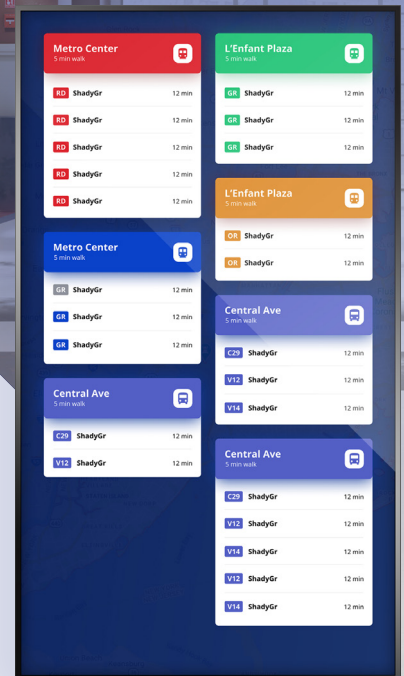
Metro Center
5 min walk

| | | |
|---|---|---|
| RD | ShadyGr | 12 min |
| RD | ShadyGr | 12 min |
| RD | ShadyGr | 12 min |
| RD | ShadyGr | 12 min |
| RD | ShadyGr | 12 min |

Metro Center
5 min walk

| | | |
|---|---|---|
| GR | ShadyGr | 12 min |
| GR | ShadyGr | 12 min |
| GR | ShadyGr | 12 min |

Central Ave
5 min walk

| | | |
|---|---|---|
| C29 | ShadyGr | 12 min |
| V12 | ShadyGr | 12 min |

L'Enfant Plaza
5 min walk

| | | |
|---|---|---|
| GR | ShadyGr | 12 min |
| GR | ShadyGr | 12 min |
| GR | ShadyGr | 12 min |

L'Enfant Plaza
5 min walk

| | | |
|---|---|---|
| OR | ShadyGr | 12 min |
| OR | ShadyGr | 12 min |

Central Ave
5 min walk

| | | |
|---|---|---|
| C29 | ShadyGr | 12 min |
| V12 | ShadyGr | 12 min |
| V14 | ShadyGr | 12 min |

Central Ave
5 min walk

| | | |
|---|---|---|
| C29 | ShadyGr | 12 min |
| V12 | ShadyGr | 12 min |
| V14 | ShadyGr | 12 min |
| V12 | ShadyGr | 12 min |
| V14 | ShadyGr | 12 min |